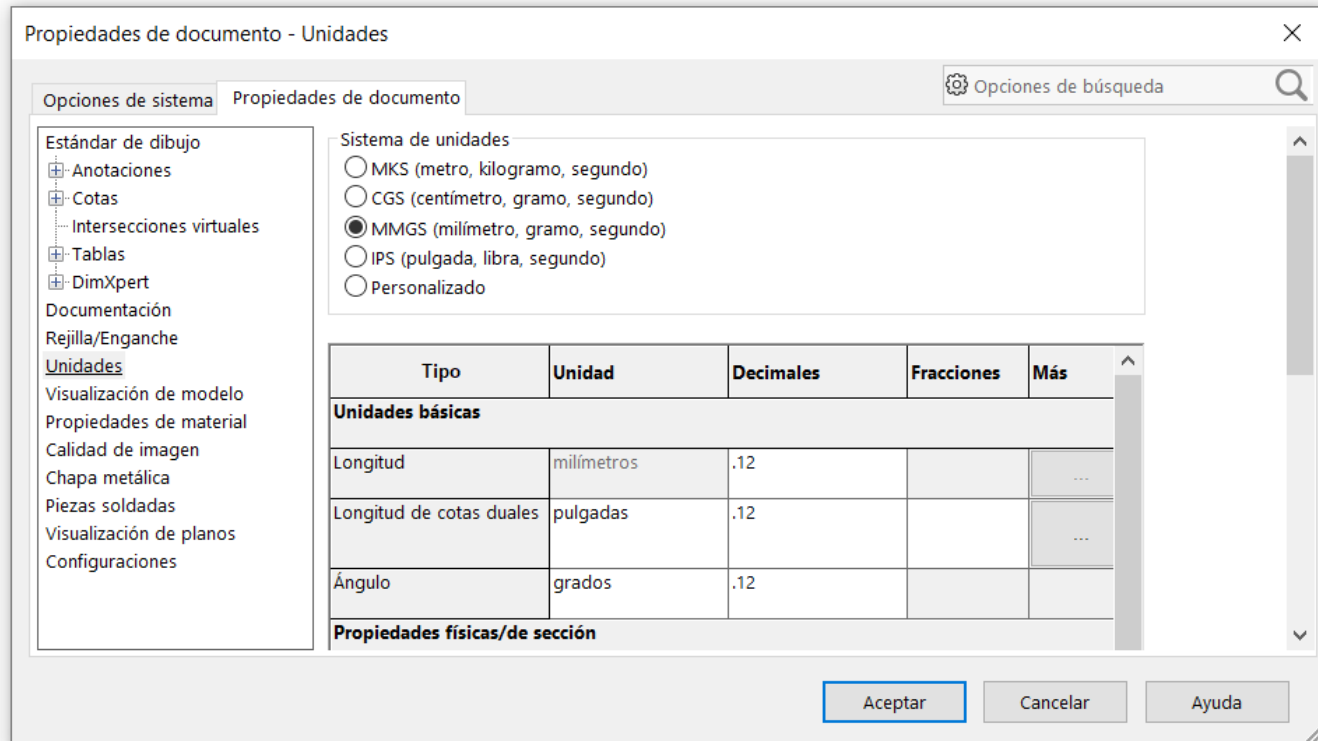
Propiedades de documento - Unidades

Opciones de sistema
Propiedades de documento

Opciones de búsqueda

Estándar de dibujo
Anotaciones
Cotas
Intersecciones virtuales
Tablas
DimXpert
Documentación
Rejilla/Enganche
Unidades
Visualización de modelo
Propiedades de material
Calidad de imagen
Chapa metálica
Piezas soldadas
Visualización de planos
Configuraciones

Sistema de unidades
MKS (metro, kilogramo, segundo)
CGS (centímetro, gramo, segundo)
MMGS (milímetro, gramo, segundo)
IPS (pulgada, libra, segundo)
Personalizado

| Tipo | Unidad | Decimales | Fracciones | Más |
|---|---|---|---|---|
| **Unidades básicas** | | | | |
| Longitud | milímetros | .12 | | ... |
| Longitud de cotas duales | pulgadas | .12 | | ... |
| Ángulo | grados | .12 | | |
| **Propiedades físicas/de sección** | | | | |

Aceptar
Cancelar
Ayuda